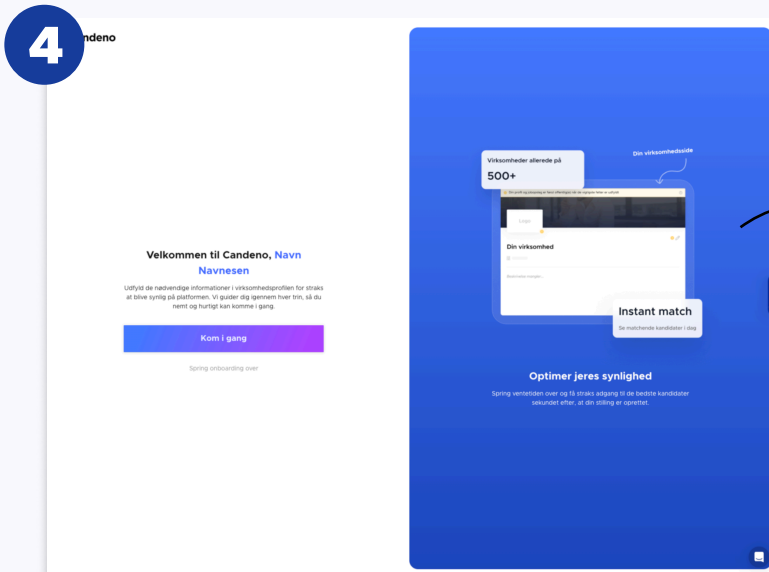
4

ndeno

Velkommen til Candeno, Navn Navnesen

Udfyld de nødvendige informationer i virksomhedsprofilen for straks at blive synlig på platformen. Vi guider dig igennem hver trin, så du nemt og hurtigt kan komme i gang.

Kom i gang

Spring onboarding over

Virksomheder allerede på
500+

Din virksomhedsside

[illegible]

Logo

Din virksomhed

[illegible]

Instant match
Se matchende kandidater i dag

Optimer jeres synlighed

Spring ventetiden over og få straks adgang til de bedste kandidater sekundet efter, at din stilling er oprettet.